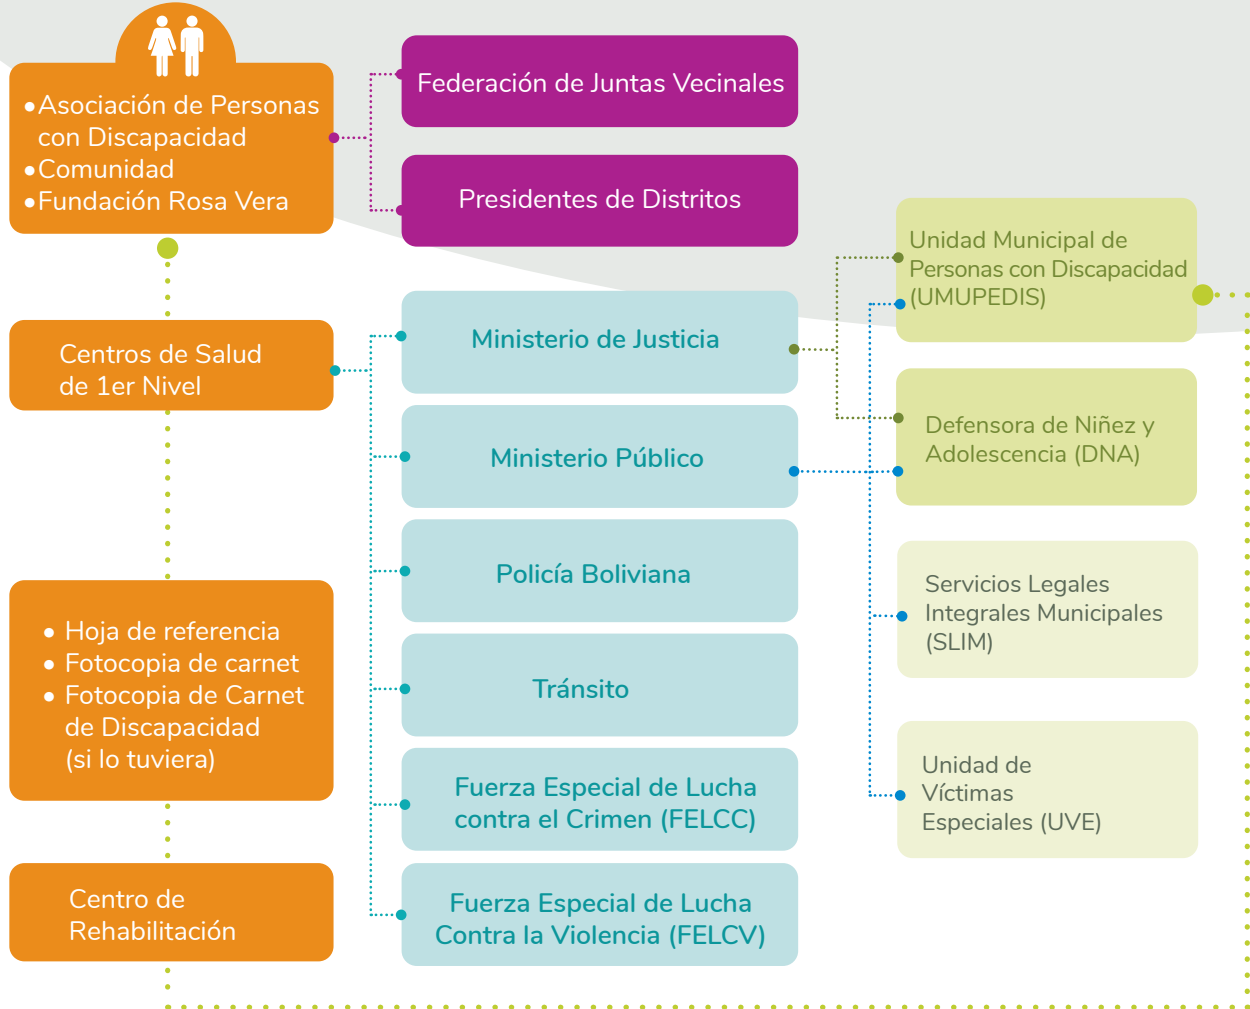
•Asociación de Personas con Discapacidad
•Comunidad
•Fundación Rosa Vera

Federación de Juntas Vecinales

Presidentes de Distritos

Unidad Municipal de Personas con Discapacidad (UMUPEDIS)

Centros de Salud de 1er Nivel

Ministerio de Justicia

Ministerio Público

Defensora de Niñez y Adolescencia (DNA)

Policía Boliviana

Servicios Legales Integrales Municipales (SLIM)

• Hoja de referencia
• Fotocopia de carnet
• Fotocopia de Carnet de Discapacidad (si lo tuviera)

Tránsito

Fuerza Especial de Lucha contra el Crimen (FELCC)

Unidad de Víctimas Especiales (UVE)

Centro de Rehabilitación

Fuerza Especial de Lucha Contra la Violencia (FELCV)